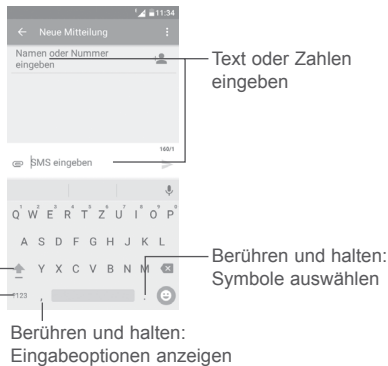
11:34

Neue Mitteilung

Namen oder Nummer eingeben

Text oder Zahlen eingeben

160/1

SMS eingeben

Q W E R T Z U I O P

A S D F G H J K L

Y X C V B N M

?123 , .

Berühren und halten: Symbole auswählen

Berühren und halten: Eingabeoptionen anzeigen